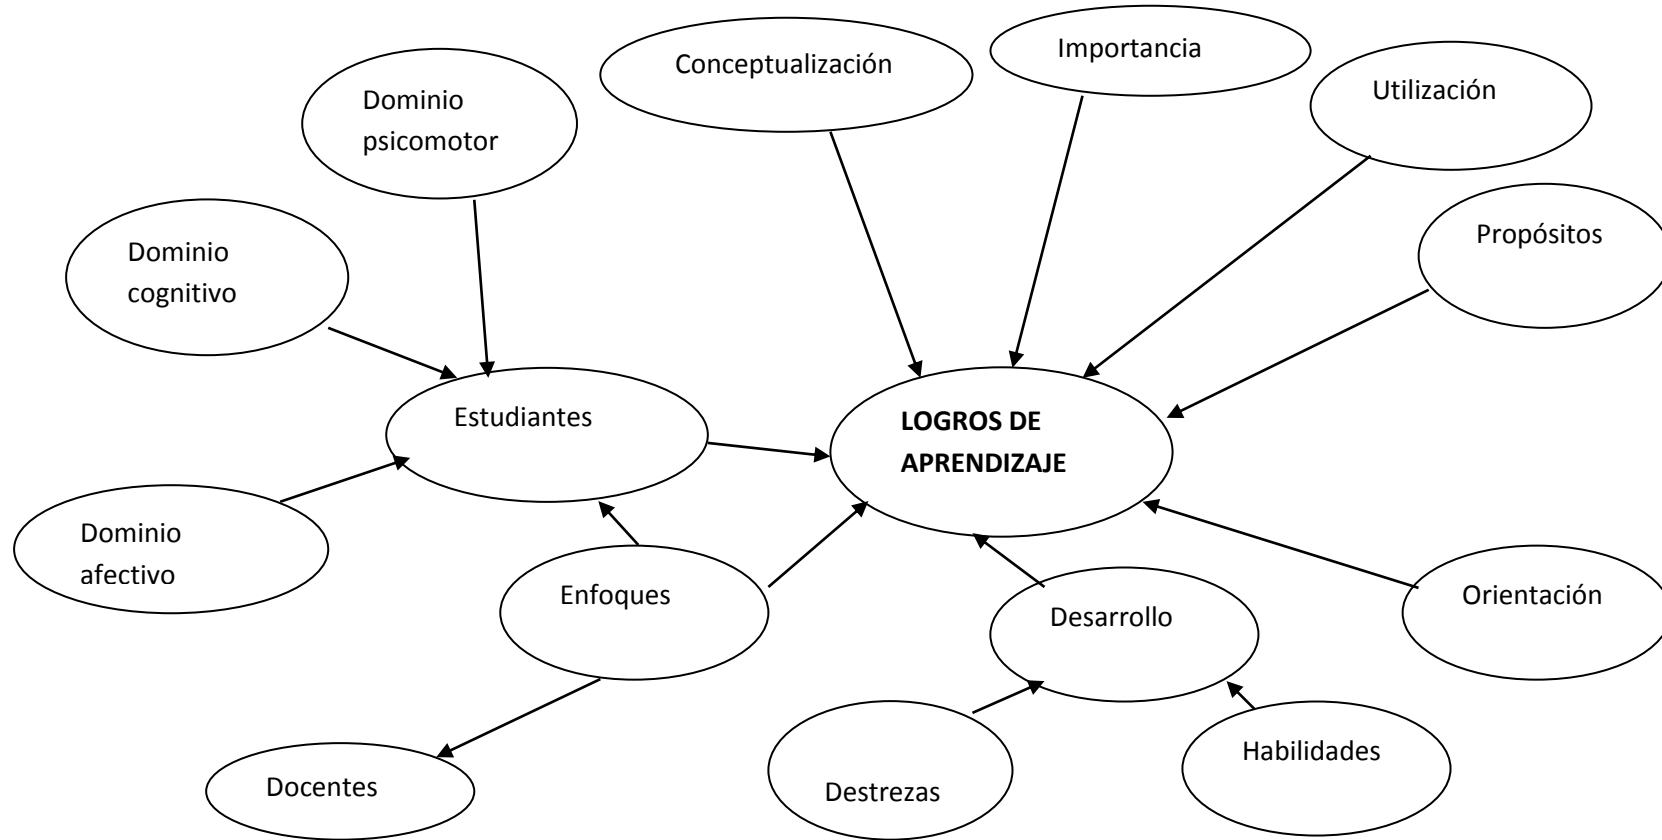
Conceptualización

Importancia

Utilización

Dominio psicomotor

Dominio cognitivo

Propósitos

Estudiantes

LOGROS DE APRENDIZAJE

Dominio afectivo

Enfoques

Desarrollo

Orientación

Docentes

Destrezas

Habilidades